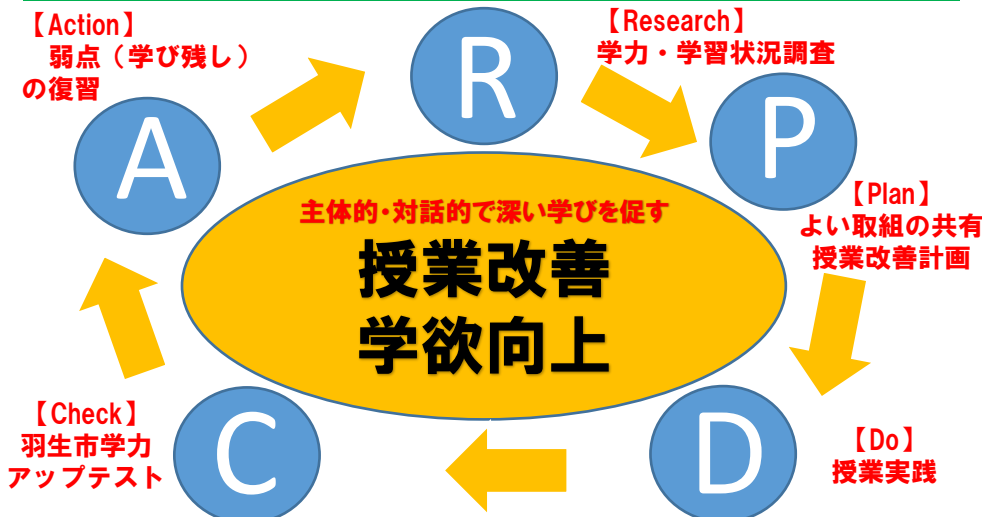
【Action】
弱点（学び残し）
の復習

R

【Research】
学力・学習状況調査

P

【Plan】
よい取組の共有
授業改善計画

A

主体的・対話的で深い学びを促す
授業改善
学欲向上

【Check】
羽生市学力
アップテスト

C

D

【Do】
授業実践